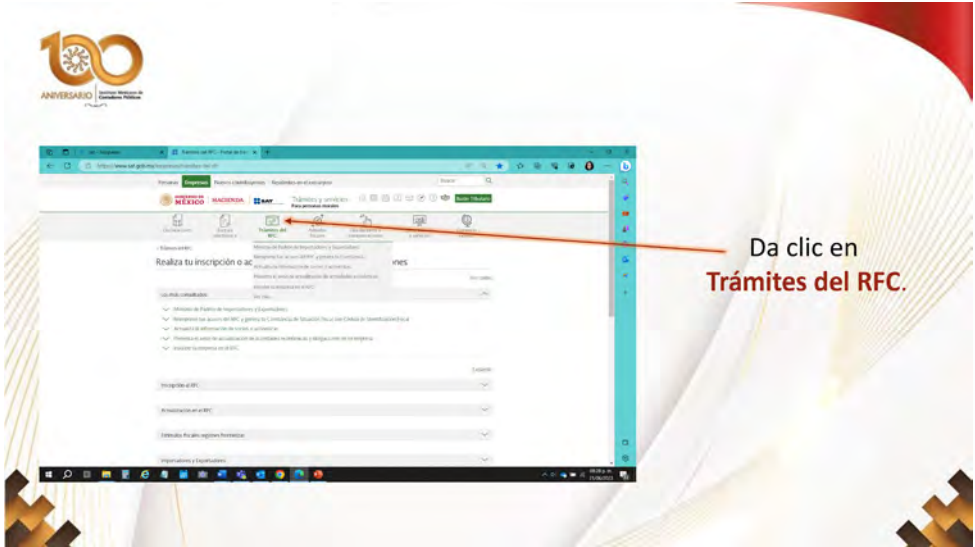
ANIVERSARIO Instituto Mexicano de Contadores Públicos

Personas Empresas Nuevos contribuyentes Residentes en el extranjero

GOBIERNO DE MÉXICO HACIENDA SAT

Trámites y servicios
Para personas morales

Buzón Tributario

Trámites del RFC

Realiza tu inscripción o ac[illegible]ones

Los más consultados

Inscripción al RFC

Actualización en el RFC

Estímulos fiscales regiones fronterizas

Importadores y Exportadores

Da clic en
Trámites del RFC.